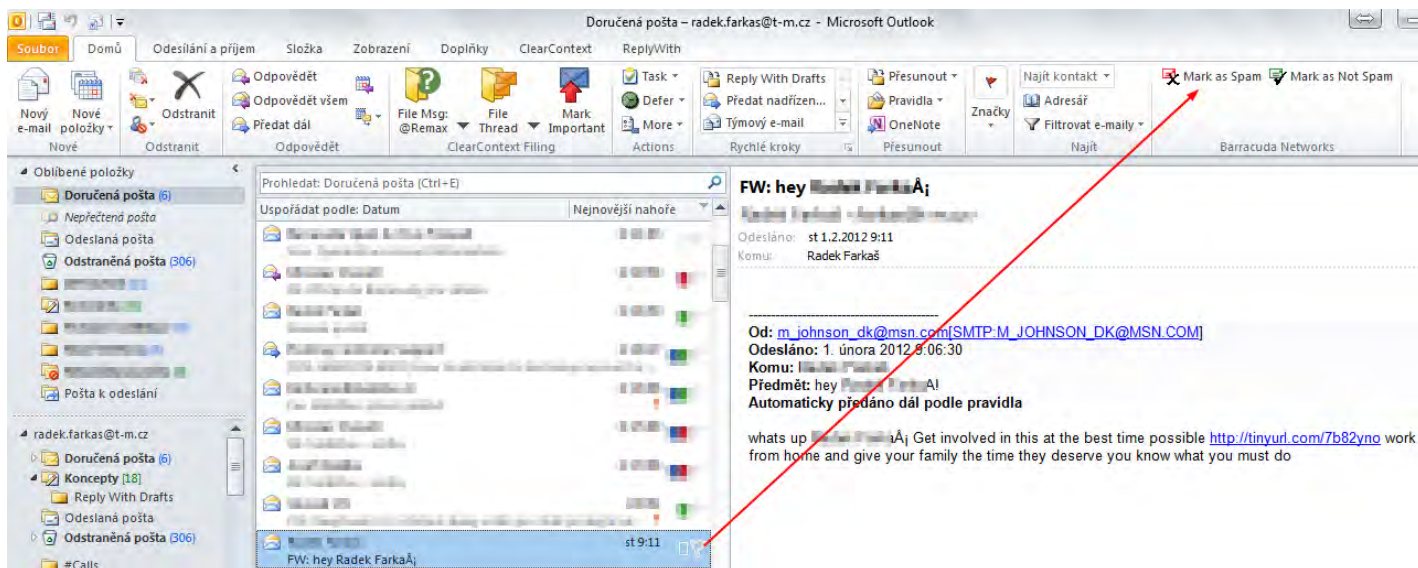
Doručená pošta – radek.farkas@t-m.cz - Microsoft Outlook

Soubor | Domů | Odesílání a příjem | Složka | Zobrazení | Doplňky | ClearContext | ReplyWith

Nový e-mail | Nové položky | Odstranit | Nové | Odstranit

Odpovědět | Odpovědět všem | Předat dál | Odpovědět

File Msg: @Remax | File Thread | Mark Important | ClearContext Filing

Task | Defer | More | Actions

Reply With Drafts | Předat nadřízen... | Týmový e-mail | Rychlé kroky

Přesunout | Pravidla | OneNote | Přesunout

Značky

Najít kontakt | Adresář | Filtrovat e-maily | Najít

Mark as Spam | Mark as Not Spam | Barracuda Networks

Oblíbené položky
Doručená pošta (6)
Nepřečtená pošta
Odeslaná pošta
Odstraněná pošta (306)
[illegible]
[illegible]
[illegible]
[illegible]
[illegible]
Pošta k odeslání

radek.farkas@t-m.cz
Doručená pošta (6)
Koncepty [18]
Reply With Drafts
Odeslaná pošta
Odstraněná pošta (306)
#Calls

Prohledat: Doručená pošta (Ctrl+E)
Uspořádat podle: Datum | Nejnovější nahoře

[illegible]
st 9:11
FW: hey Radek FarkaÅ¡

FW: hey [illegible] FarkaÅ¡
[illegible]
Odesláno: st 1.2.2012 9:11
Komu: Radek Farkaš

-----------------------------------------
Od: m_johnson_dk@msn.com[SMTP:M_JOHNSON_DK@MSN.COM]
Odesláno: 1. února 2012 9:06:30
Komu: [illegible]
Předmět: hey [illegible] A!
Automaticky předáno dál podle pravidla

whats up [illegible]Å¡ Get involved in this at the best time possible http://tinyurl.com/7b82yno work from home and give your family the time they deserve you know what you must do